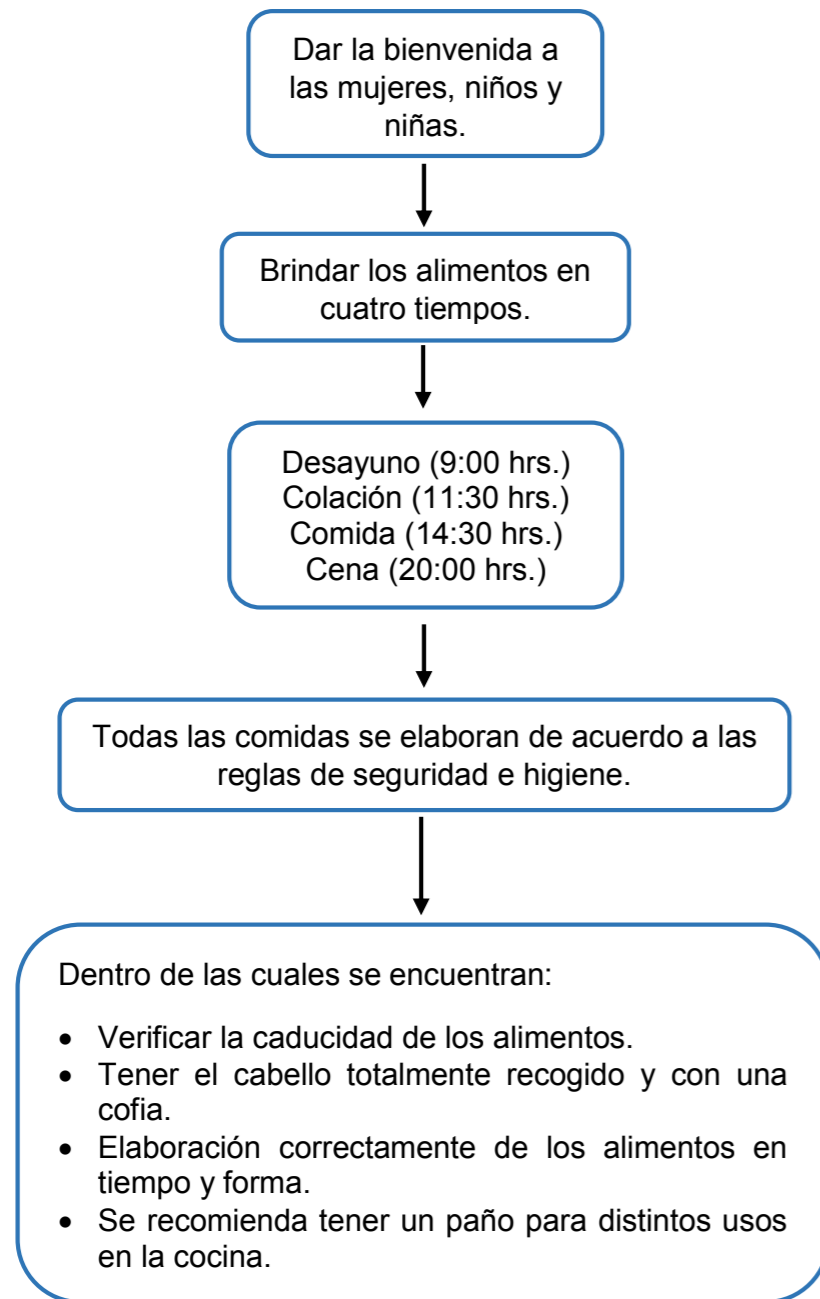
Dar la bienvenida a las mujeres, niños y niñas.

Brindar los alimentos en cuatro tiempos.

Desayuno (9:00 hrs.)
Colación (11:30 hrs.)
Comida (14:30 hrs.)
Cena (20:00 hrs.)

Todas las comidas se elaboran de acuerdo a las reglas de seguridad e higiene.

Dentro de las cuales se encuentran:

- Verificar la caducidad de los alimentos.
- Tener el cabello totalmente recogido y con una cofia.
- Elaboración correctamente de los alimentos en tiempo y forma.
- Se recomienda tener un paño para distintos usos en la cocina.